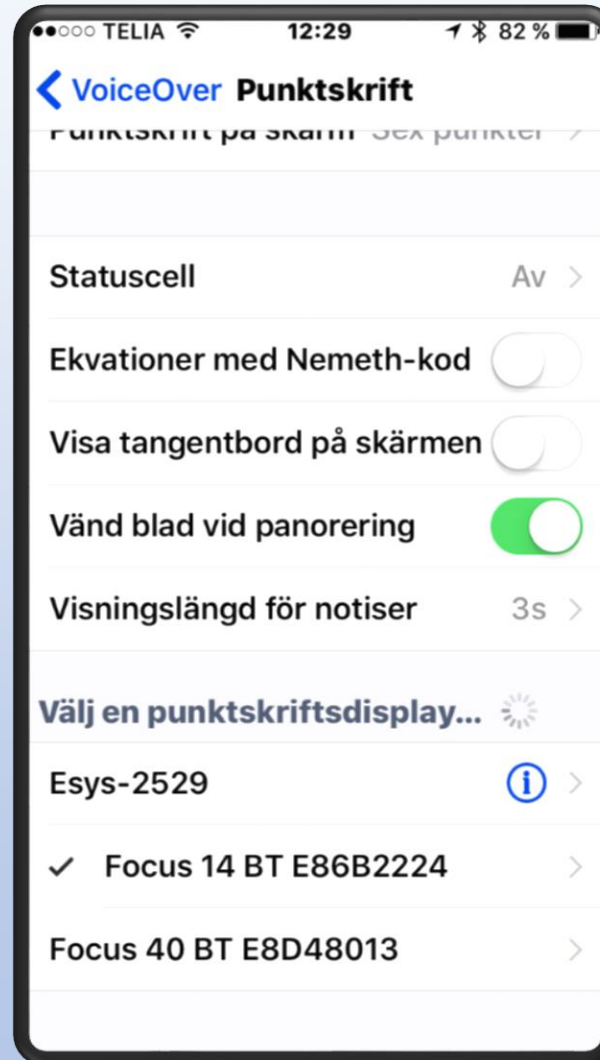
●●○○○ TELIA 12:29 82 %

VoiceOver Punktskrift

Punktskrift på skärm Sex punkter

Statuscell Av

Ekvationer med Nemeth-kod

Visa tangentbord på skärmen

Vänd blad vid panorering

Visningslängd för notiser 3s

Välj en punktskriftsdisplay...

Esys-2529

✓ Focus 14 BT E86B2224

Focus 40 BT E8D48013